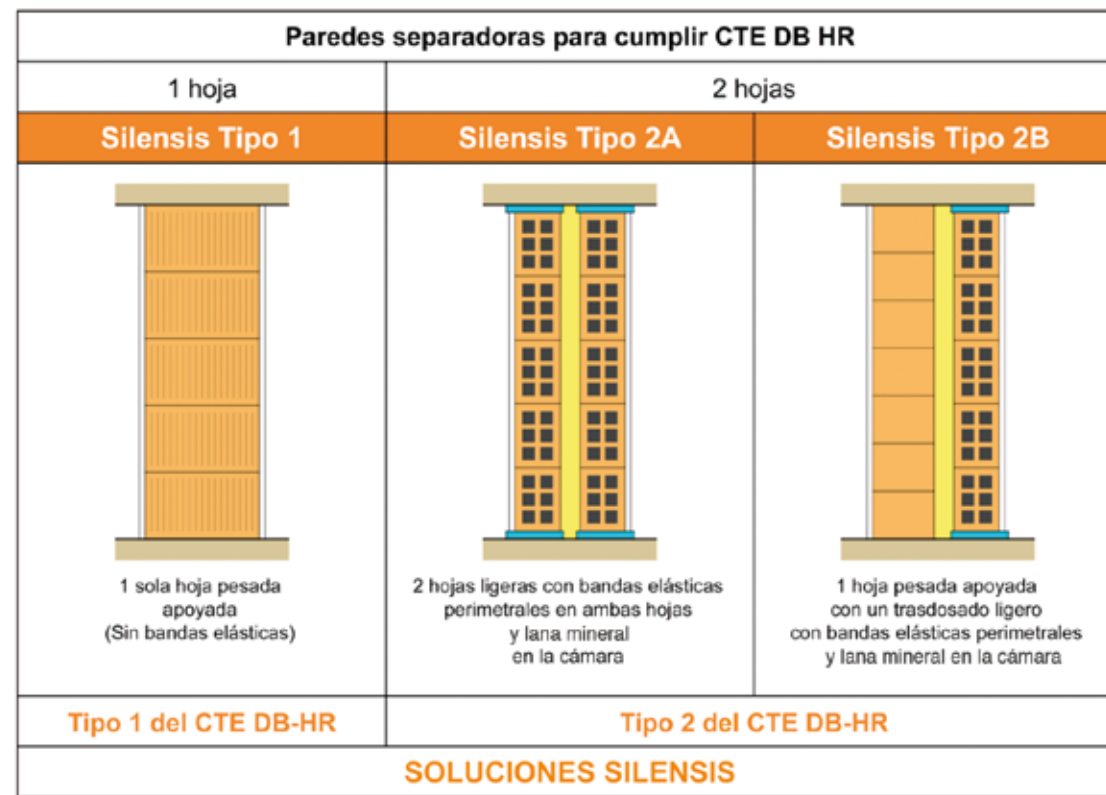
| Paredes separadoras para cumplir CTE DB HR | | |
|---|---|---|
| 1 hoja | 2 hojas | |
| Silensis Tipo 1 | Silensis Tipo 2A | Silensis Tipo 2B |
| 1 sola hoja pesada apoyada (Sin bandas elásticas) | 2 hojas ligeras con bandas elásticas perimetrales en ambas hojas y lana mineral en la cámara | 1 hoja pesada apoyada con un trasdosado ligero con bandas elásticas perimetrales y lana mineral en la cámara |
| Tipo 1 del CTE DB-HR | Tipo 2 del CTE DB-HR | |
| SOLUCIONES SILENSIS | | |